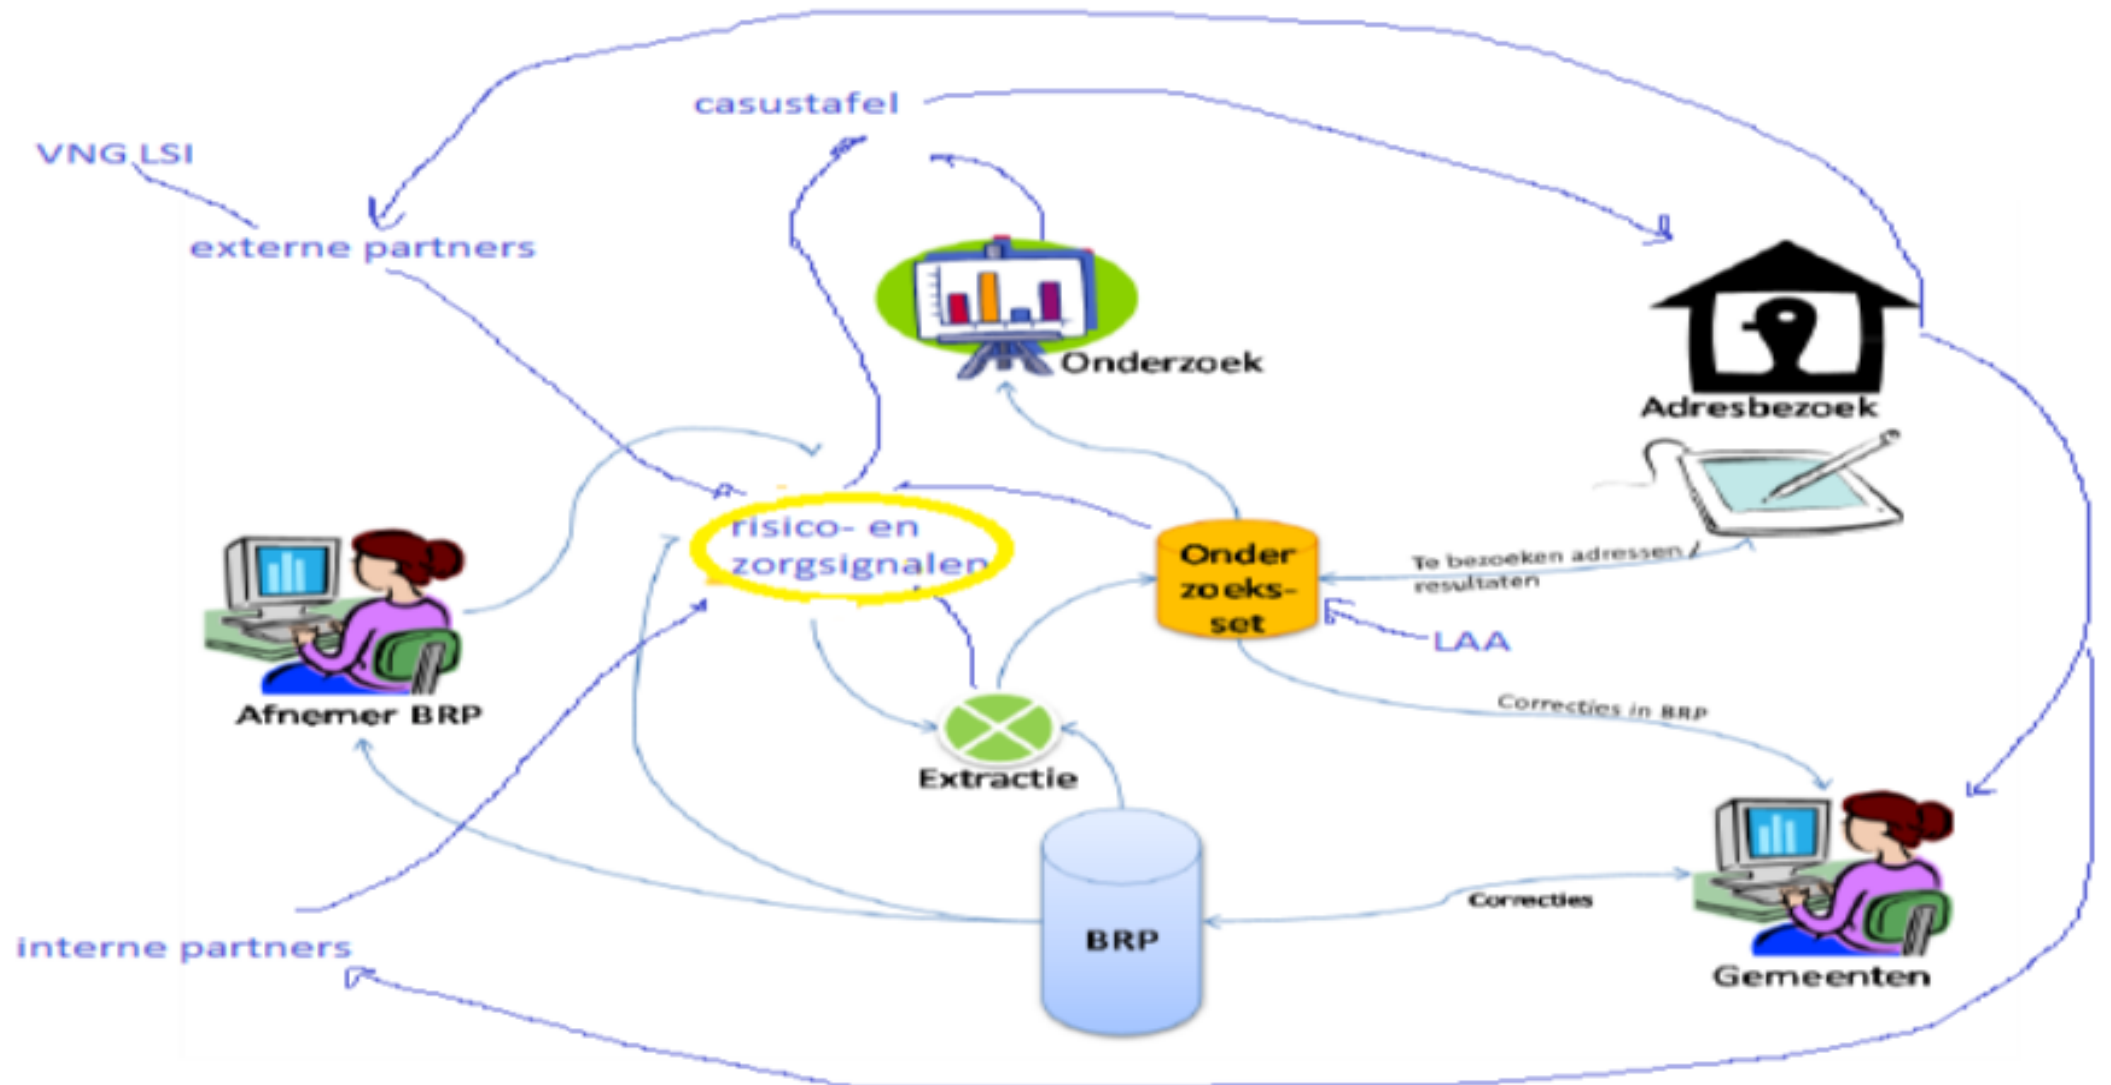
casustafel

VNG LSI

externe partners

Onderzoek

Adresbezoek

risico- en zorgsignalen

Onder zoeks-set

Te bezoeken adressen / resultaten

LAA

Afnemer BRP

Extractie

Correcties in BRP

Correcties

BRP

interne partners

Gemeenten